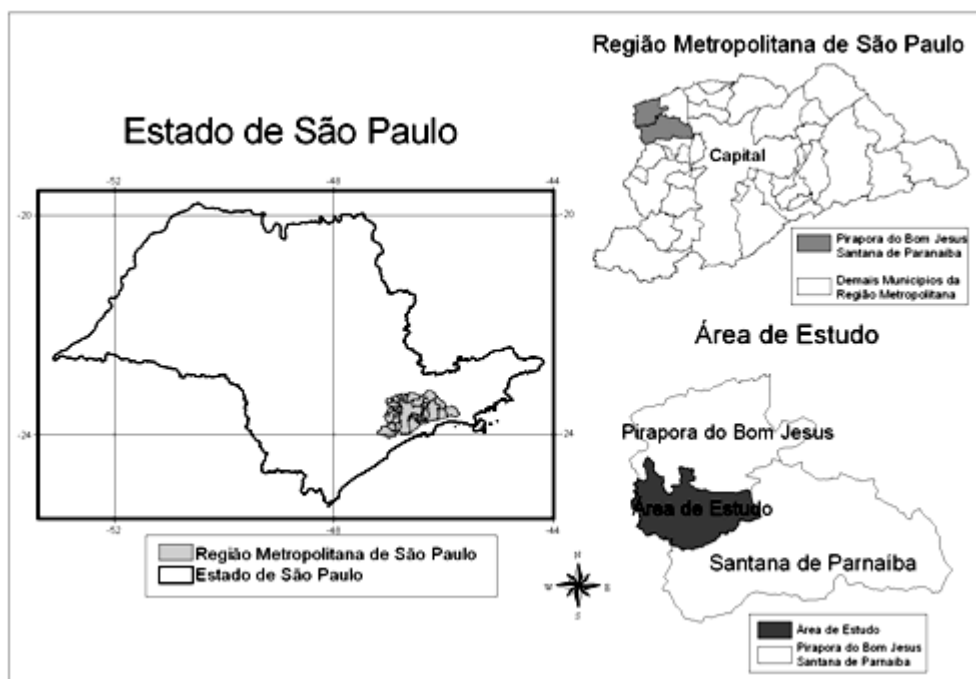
Estado de São Paulo

-52
-48
-44
-20
-20
-24
-24
-52
-48
-44

Região Metropolitana de São Paulo
Estado de São Paulo

Região Metropolitana de São Paulo

Capital

Pirapora do Bom Jesus
Santana de Paranaíba

Demais Municípios da
Região Metropolitana

Área de Estudo

Pirapora do Bom Jesus

Área de Estudo

Santana de Parnaíba

N
W
E
S

Área de Estudo
Pirapora do Bom Jesus
Santana de Parnaíba